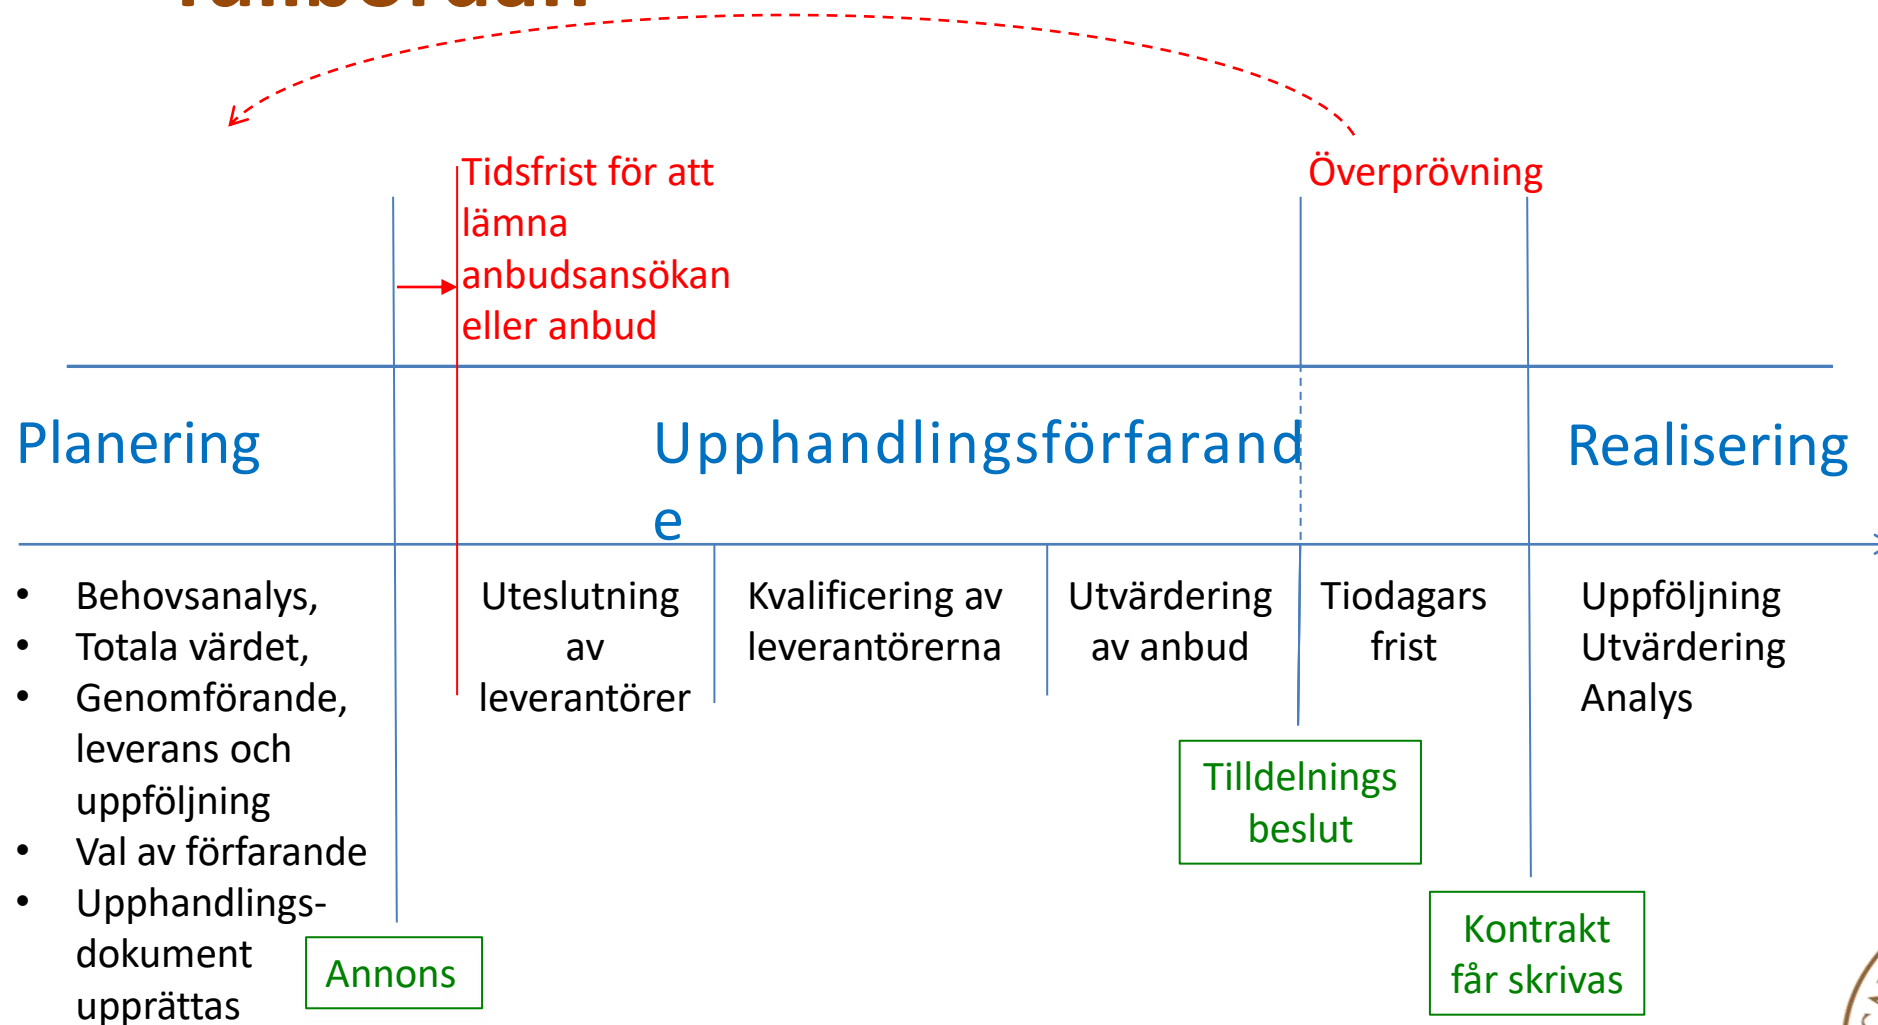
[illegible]

Tidsfrist för att lämna anbudsansökan eller anbud

Överprövning

Planering

Upphandlingsförfarand
e

Realisering

- Behovsanalys,
- Totala värdet,
- Genomförande, leverans och uppföljning
- Val av förfarande
- Upphandlingsdokument upprättas

Annons

Uteslutning av leverantörer

Kvalificering av leverantörerna

Utvärdering av anbud

Tiodagars frist

Tilldelnings beslut

Uppföljning
Utvärdering
Analys

Kontrakt får skrivas